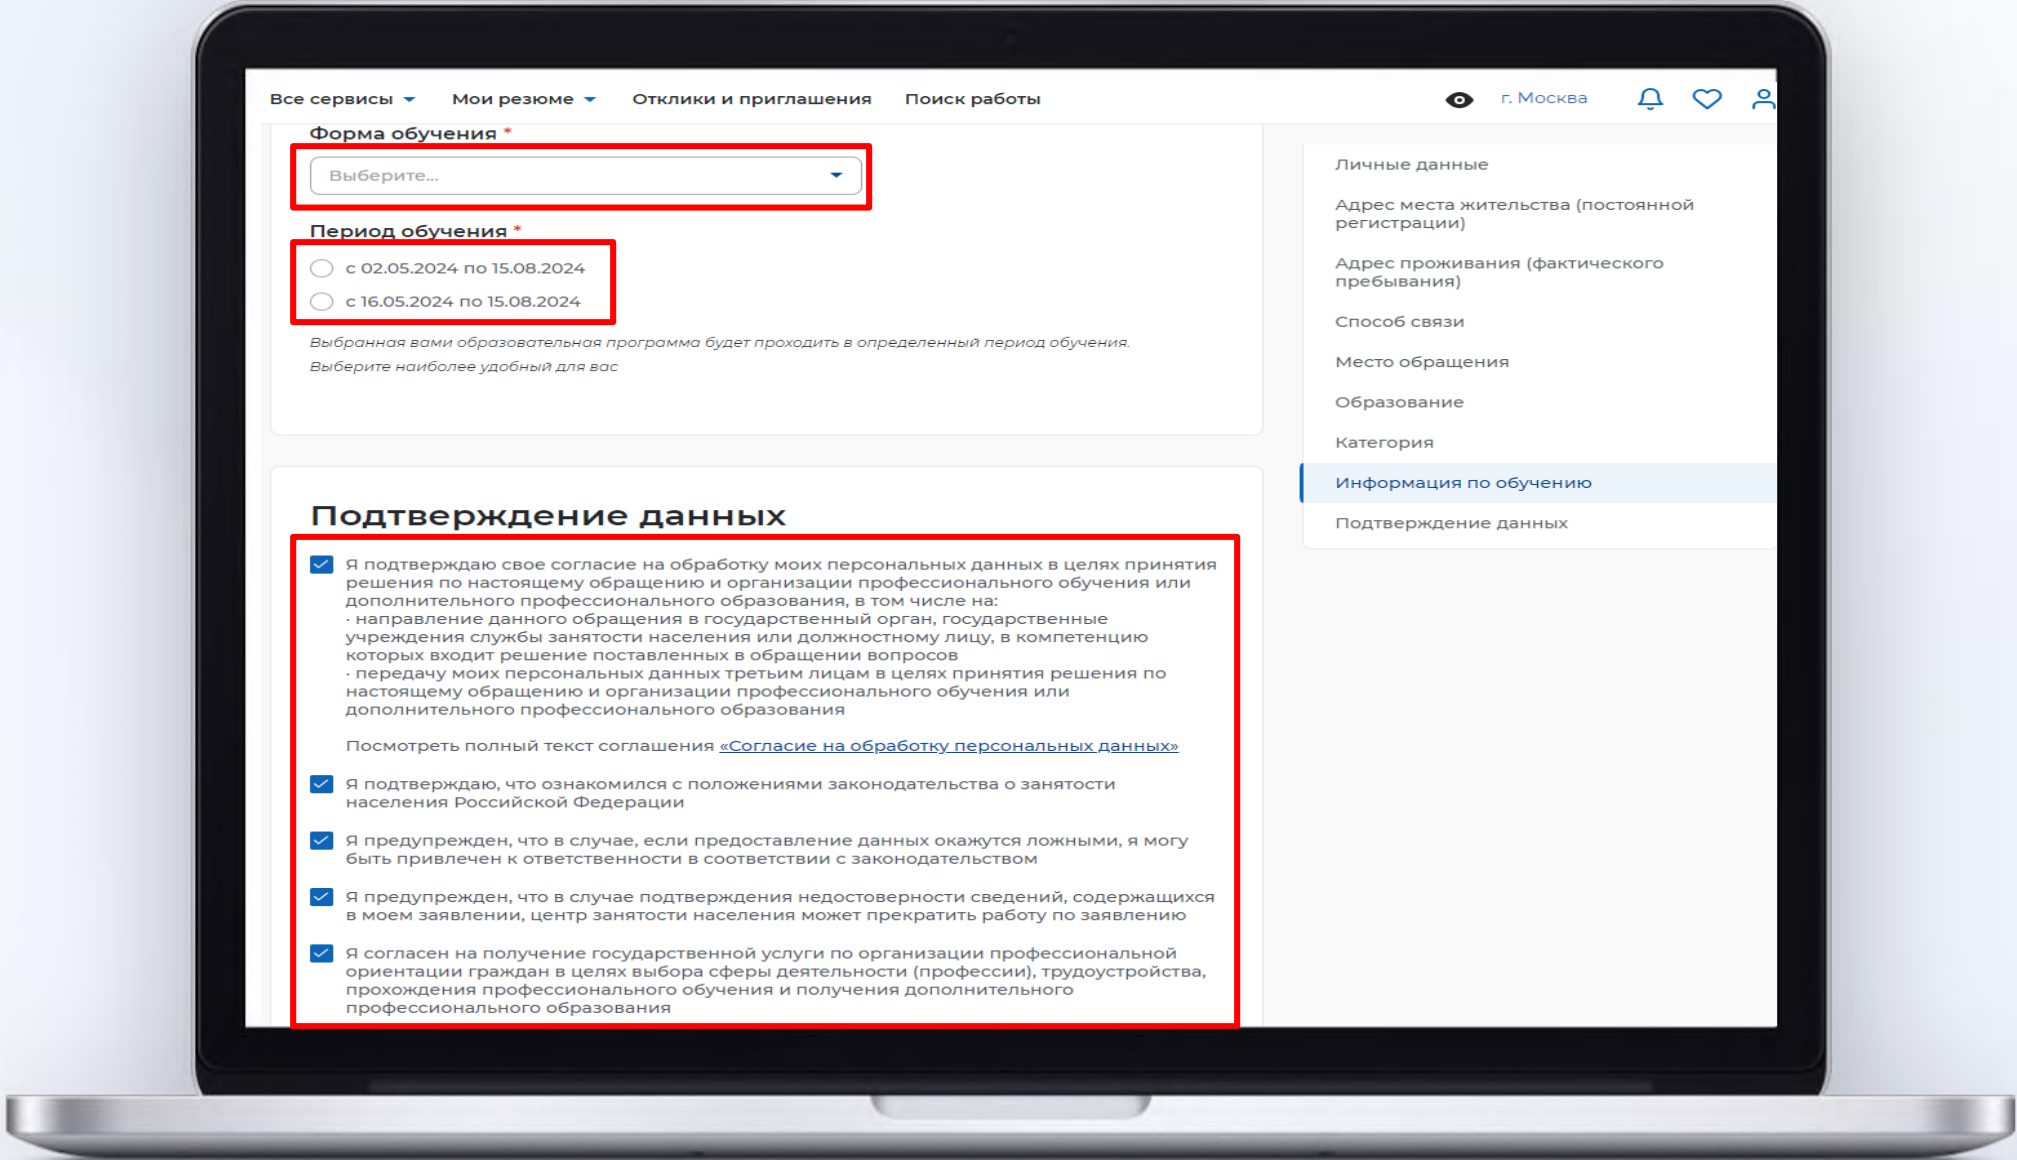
Все сервисы Мои резюме Отклики и приглашения Поиск работы г. Москва

Форма обучения *

Выберите...

Период обучения *

с 02.05.2024 по 15.08.2024

с 16.05.2024 по 15.08.2024

Выбранная вами образовательная программа будет проходить в определенный период обучения. Выберите наиболее удобный для вас

Подтверждение данных

Я подтверждаю свое согласие на обработку моих персональных данных в целях принятия решения по настоящему обращению и организации профессионального обучения или дополнительного профессионального образования, в том числе на:
· направление данного обращения в государственный орган, государственные учреждения службы занятости населения или должностному лицу, в компетенцию которых входит решение поставленных в обращении вопросов
· передачу моих персональных данных третьим лицам в целях принятия решения по настоящему обращению и организации профессионального обучения или дополнительного профессионального образования

Посмотреть полный текст соглашения «Согласие на обработку персональных данных»

Я подтверждаю, что ознакомился с положениями законодательства о занятости населения Российской Федерации

Я предупрежден, что в случае, если предоставление данных окажутся ложными, я могу быть привлечен к ответственности в соответствии с законодательством

Я предупрежден, что в случае подтверждения недостоверности сведений, содержащихся в моем заявлении, центр занятости населения может прекратить работу по заявлению

Я согласен на получение государственной услуги по организации профессиональной ориентации граждан в целях выбора сферы деятельности (профессии), трудоустройства, прохождения профессионального обучения и получения дополнительного профессионального образования

Личные данные
Адрес места жительства (постоянной регистрации)
Адрес проживания (фактического пребывания)
Способ связи
Место обращения
Образование
Категория
Информация по обучению
Подтверждение данных